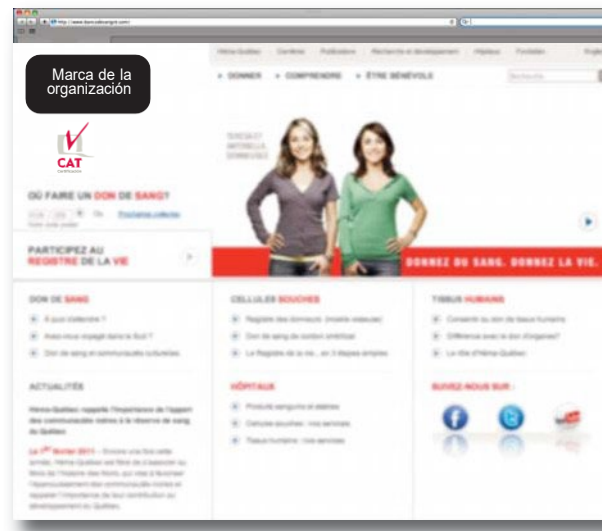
Marca de la organización

CAT

Héma-Québec | Carrières | Publications | Recherche et développement | Hôpitaux | Fondation | English

» DONNER » COMPRENDRE » ÊTRE BÉNÉVOLE

OÙ FAIRE UN DON DE SANG?

Prochaines collectes

PARTICIPEZ AU REGISTRE DE LA VIE

DONNEZ DU SANG. DONNEZ LA VIE.

DON DE SANG

CELLULES SOUCHES

TISSUS HUMAINS

ACTUALITÉS

HÔPITAUX

SUIVEZ-NOUS SUR :

Héma-Québec rappelle l'importance de l'apport des communautés noires à la réserve de sang du Québec

Le 1er février 2011 –
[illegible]